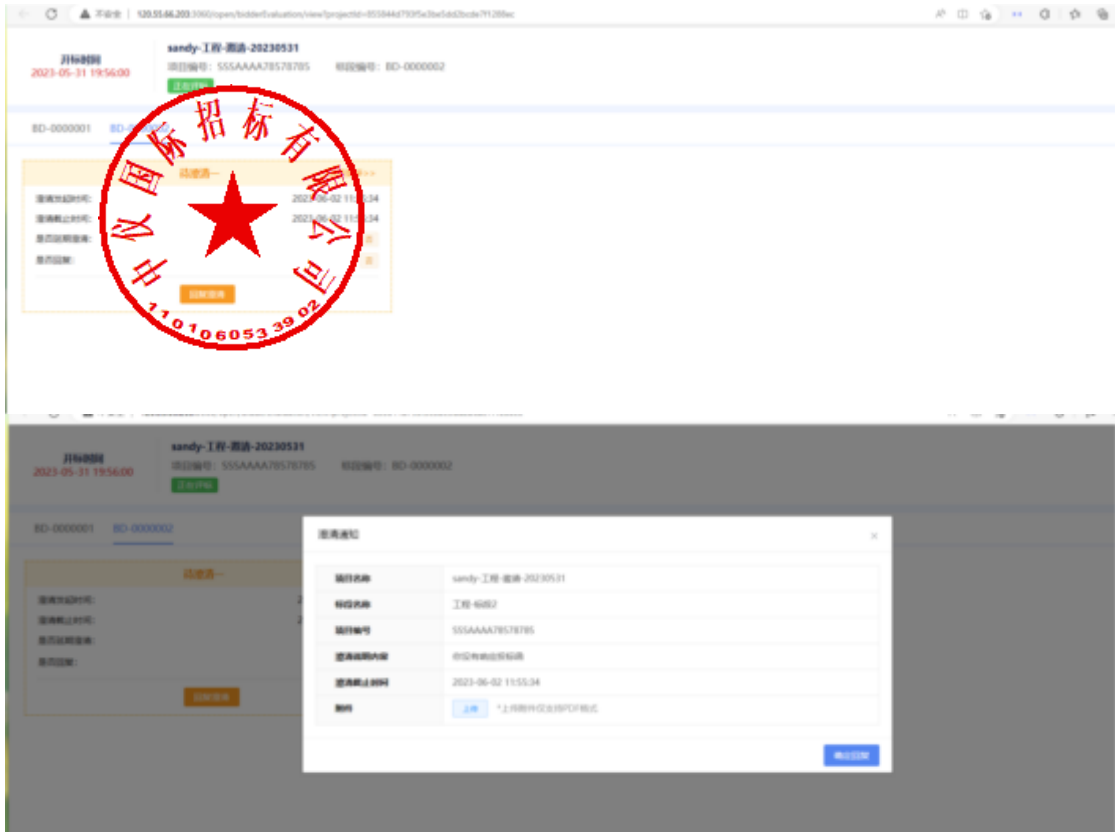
不安全 | 120.55.66.203:3060/open/bidderEvaluation/view?projectId=855844d793f5e3be5d62bcde7f1288ec

开标时间
2023-05-31 19:56:00

sandy-工程-邀请-20230531
项目编号：SSSAAAA78578785 标段编号：BD-0000002
正在开标

BD-0000001 BD-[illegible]

待澄清一 >>>
澄清发起时间： 2023-06-02 11:55:34
澄清截止时间： 2023-06-02 11:55:34
是否延期澄清：
是否回复：
回复澄清

中仪国际招标有限公司
1101060533902

开标时间
2023-05-31 19:56:00

sandy-工程-邀请-20230531
项目编号：SSSAAAA78578785 标段编号：BD-0000002
正在开标

BD-0000001 BD-0000002

待澄清一
澄清发起时间：
澄清截止时间：
是否延期澄清：
是否回复：
回复澄清

澄清通知 ×

| 项目名称 | sandy-工程-邀请-20230531 |
|---|---|
| 标段名称 | 工程-标段2 |
| 项目编号 | SSSAAAA78578785 |
| 澄清说明内容 | 你没有响应投标函 |
| 澄清截止时间 | 2023-06-02 11:55:34 |
| 附件 | 上传 *上传附件仅支持PDF格式 |

确定回复